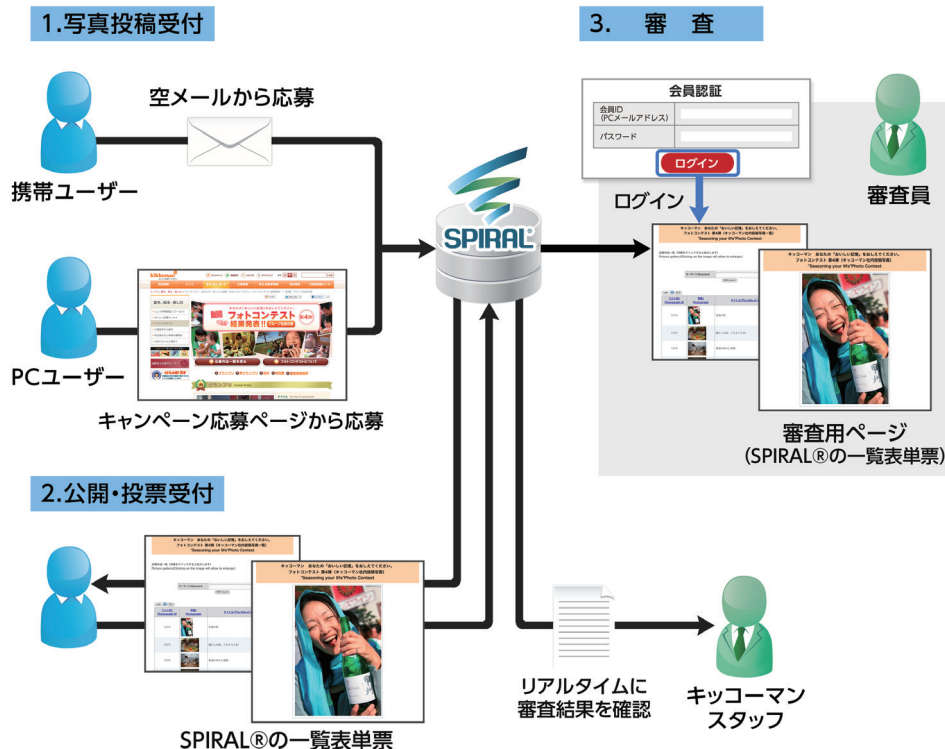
1.写真投稿受付

3. 審 査

空メールから応募

携帯ユーザー

PCユーザー

キャンペーン応募ページから応募

SPIRAL

会員認証

会員ID (PCメールアドレス)

パスワード

ログイン

ログイン

審査員

キッコーマン あなたの「おいしい記憶」をおしえてください。 フォトコンテスト 第4弾（キッコーマン社内部審査用一覧）
"Seasoning your life"Photo Contest

フォトコンテスト

審査用ページ
(SPIRAL®の一覧表単票)

2.公開・投票受付

キッコーマン あなたの「おいしい記憶」をおしえてください。 フォトコンテスト 第4弾（キッコーマン社内部審査用写真）
"Seasoning your life"Photo Contest

SPIRAL®の一覧表単票

リアルタイムに
審査結果を確認

キッコーマン
スタッフ